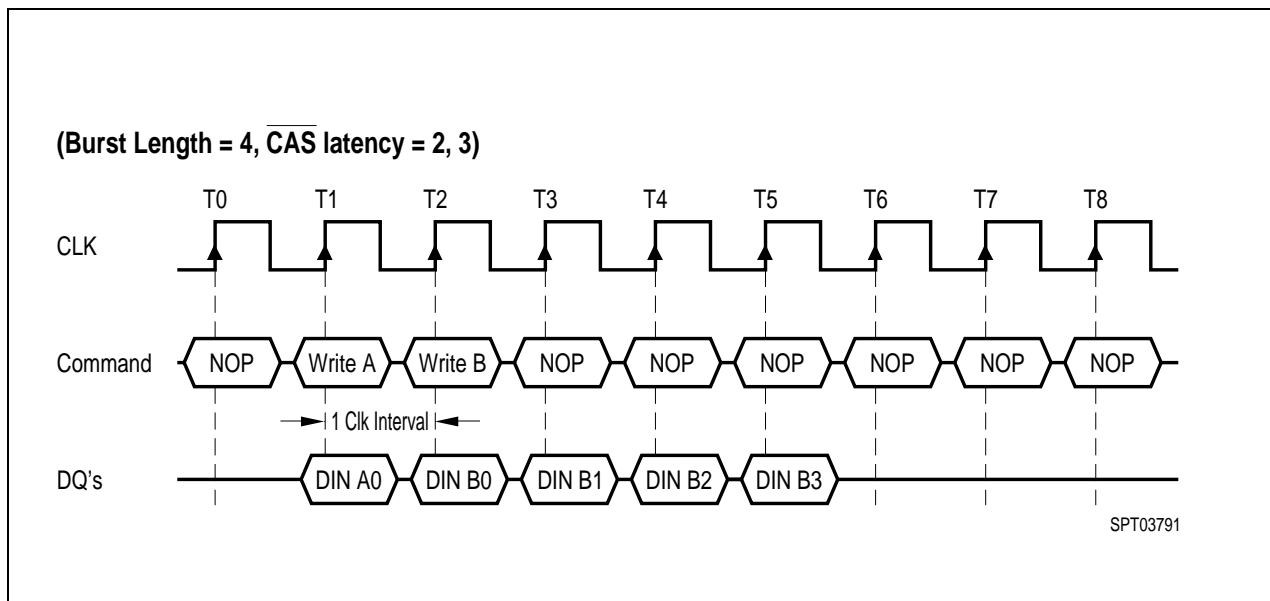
(Burst Length = 4, $\overline{\text{CAS}}$ latency = 2, 3)

T0 T1 T2 T3 T4 T5 T6 T7 T8

CLK

Command NOP Write A Write B NOP NOP NOP NOP NOP NOP

1 Clk Interval

DQ's DIN A0 DIN B0 DIN B1 DIN B2 DIN B3

SPT03791